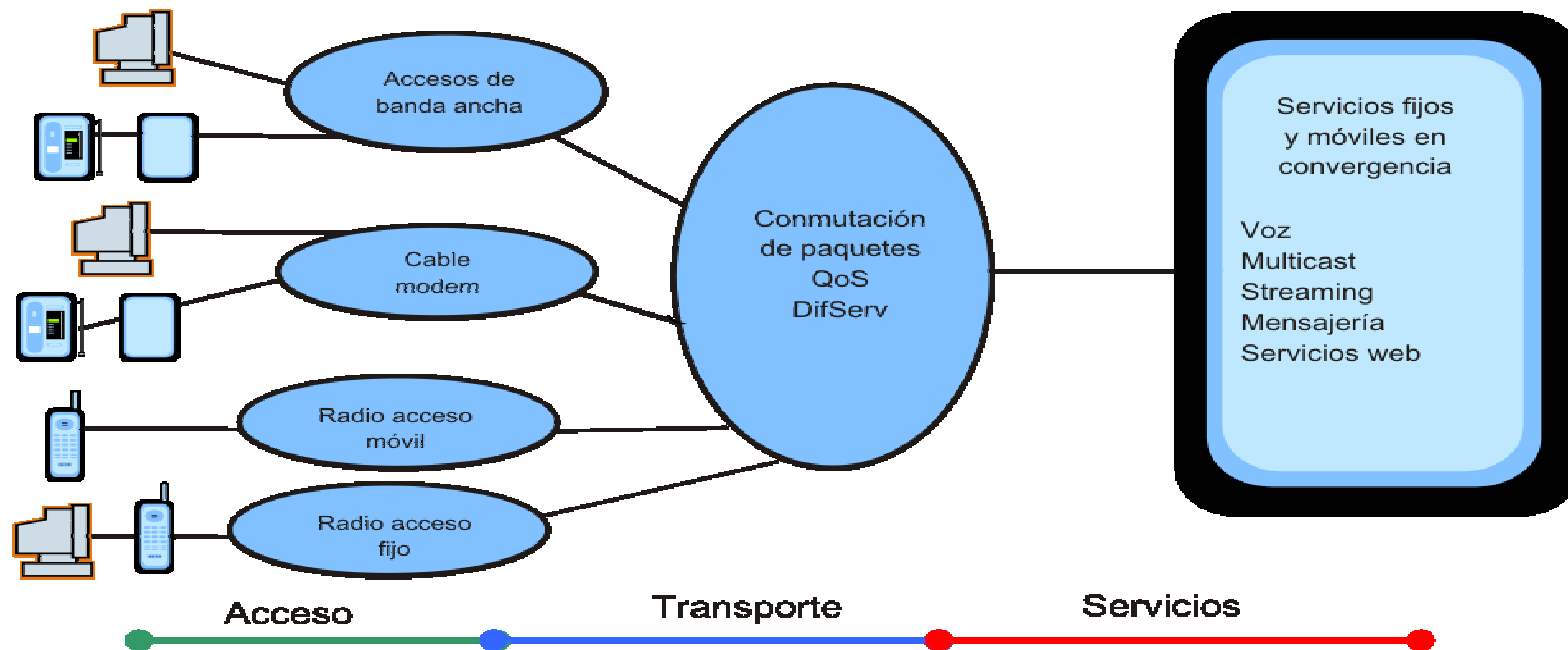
Accesos de banda ancha

Cable modem

Radio acceso móvil

Radio acceso fijo

Conmutación de paquetes QoS DifServ

Servicios fijos y móviles en convergencia

Voz
Multicast
Streaming
Mensajería
Servicios web

Acceso

Transporte

Servicios